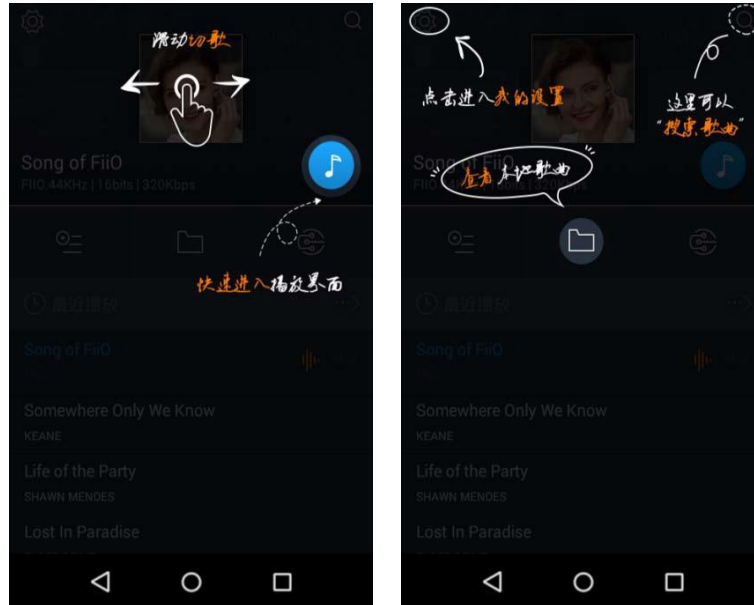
滑动切歌

Song of FiiO
FiiO 44KHz | 16bits | 320Kbps

快速进入播放界面

最近播放

Song of FiiO

Somewhere Only We Know
KEANE

Life of the Party
SHAWN MENDES

Lost In Paradise

点击进入我的设置

这里可以"搜索歌曲"

Song of FiiO
FiiO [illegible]

查看本地歌曲

最近播放

Song of FiiO

Somewhere Only We Know
KEANE

Life of the Party
SHAWN MENDES

Lost In Paradise